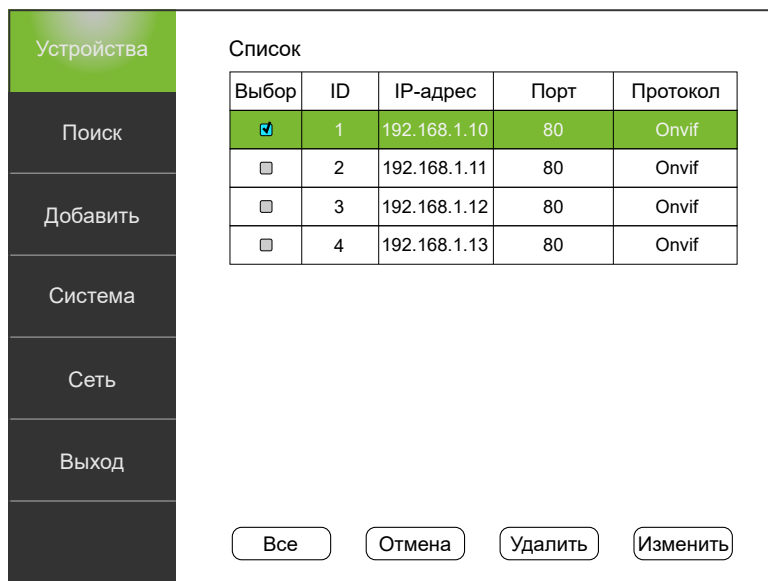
Устройства

Поиск

Добавить

Система

Сеть

Выход

Список

| Выбор | ID | IP-адрес | Порт | Протокол |
|---|---|---|---|---|
| ☑ | 1 | 192.168.1.10 | 80 | Onvif |
| ☐ | 2 | 192.168.1.11 | 80 | Onvif |
| ☐ | 3 | 192.168.1.12 | 80 | Onvif |
| ☐ | 4 | 192.168.1.13 | 80 | Onvif |

Все

Отмена

Удалить

Изменить